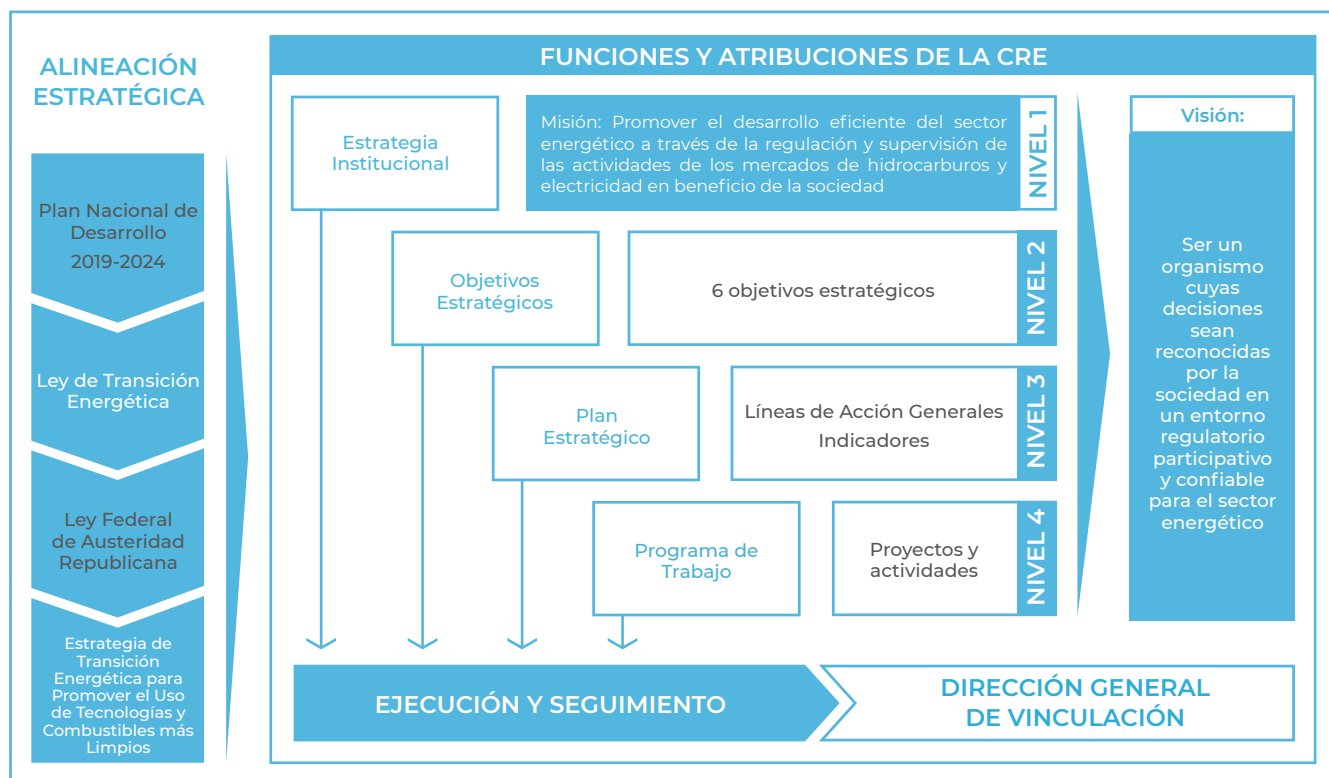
ALINEACIÓN ESTRATÉGICA

Plan Nacional de Desarrollo 2019-2024

Ley de Transición Energética

Ley Federal de Austeridad Republicana

Estrategia de Transición Energética para Promover el Uso de Tecnologías y Combustibles más Limpios

FUNCIONES Y ATRIBUCIONES DE LA CRE

Estrategia Institucional

Misión: Promover el desarrollo eficiente del sector energético a través de la regulación y supervisión de las actividades de los mercados de hidrocarburos y electricidad en beneficio de la sociedad

NIVEL 1

Objetivos Estratégicos

6 objetivos estratégicos

NIVEL 2

Plan Estratégico

Líneas de Acción Generales
Indicadores

NIVEL 3

Programa de Trabajo

Proyectos y actividades

NIVEL 4

Visión:

Ser un organismo cuyas decisiones sean reconocidas por la sociedad en un entorno regulatorio participativo y confiable para el sector energético

EJECUCIÓN Y SEGUIMIENTO

DIRECCIÓN GENERAL DE VINCULACIÓN